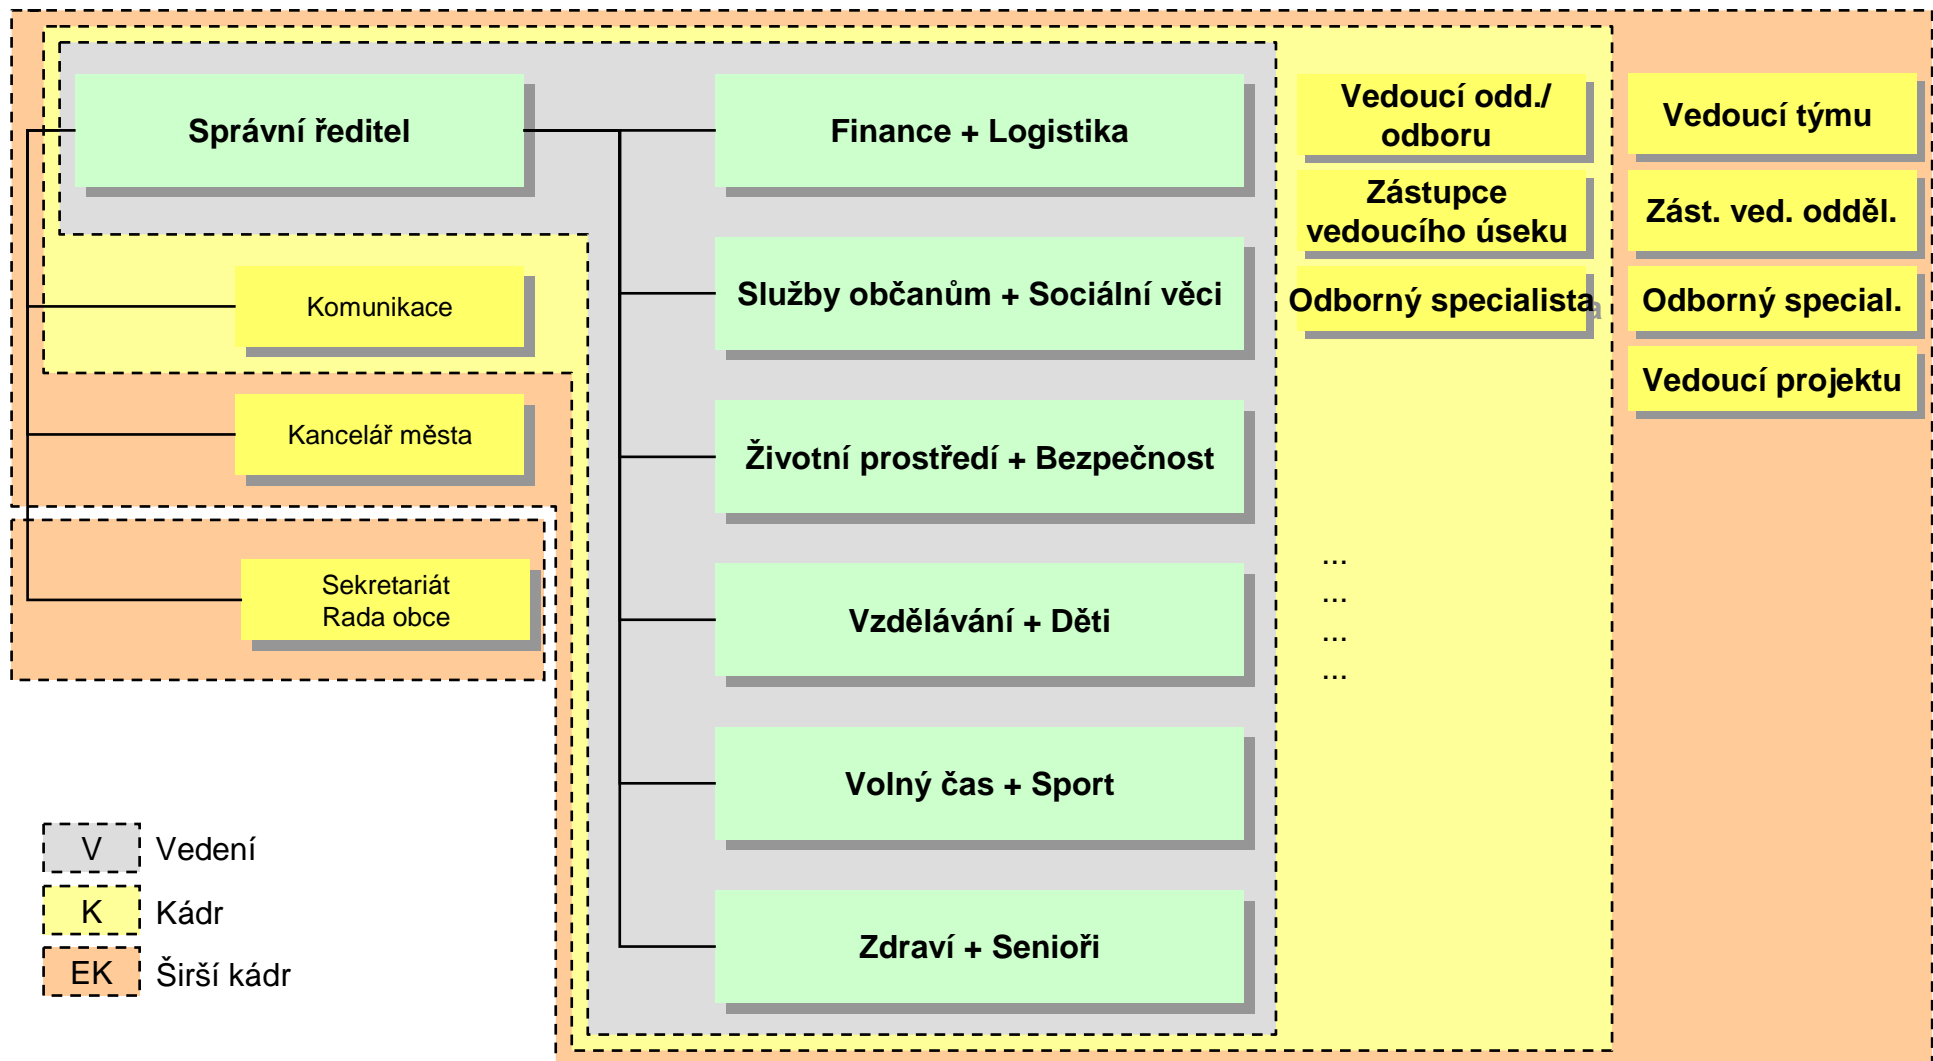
Správní ředitel

Komunikace

Kancelář města

Sekretariát
Rada obce

Finance + Logistika

Služby občanům + Sociální věci

Životní prostředí + Bezpečnost

Vzdělávání + Děti

Volný čas + Sport

Zdraví + Senioři

Vedoucí odd./ odboru

Zástupce vedoucího úseku

Odborný specialista

...
...
...
...

Vedoucí týmu

Zást. ved. odděl.

Odborný special.

Vedoucí projektu

V Vedení
K Kádr
EK Širší kádr